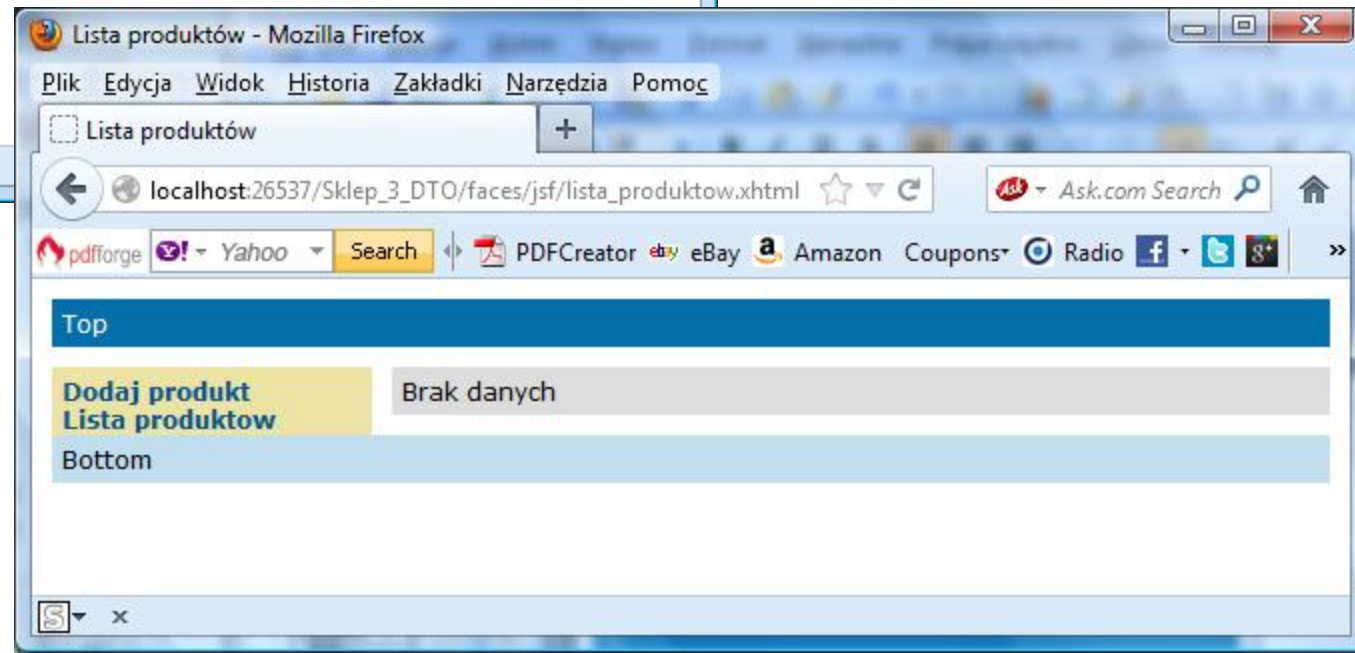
Lista produktów - Mozilla Firefox

Plik Edycja Widok Historia Zakładki Narzędzia Pomoc

Lista produktów +

localhost:26537/Sklep_3_DTO/faces/jsf/lista_produktow.xhtml

Ask.com Search

pdfforge Yahoo Search PDFCreator eBay Amazon Coupons Radio

Top

Dodaj produkt
Lista produktow

Brak danych

Bottom

S ×